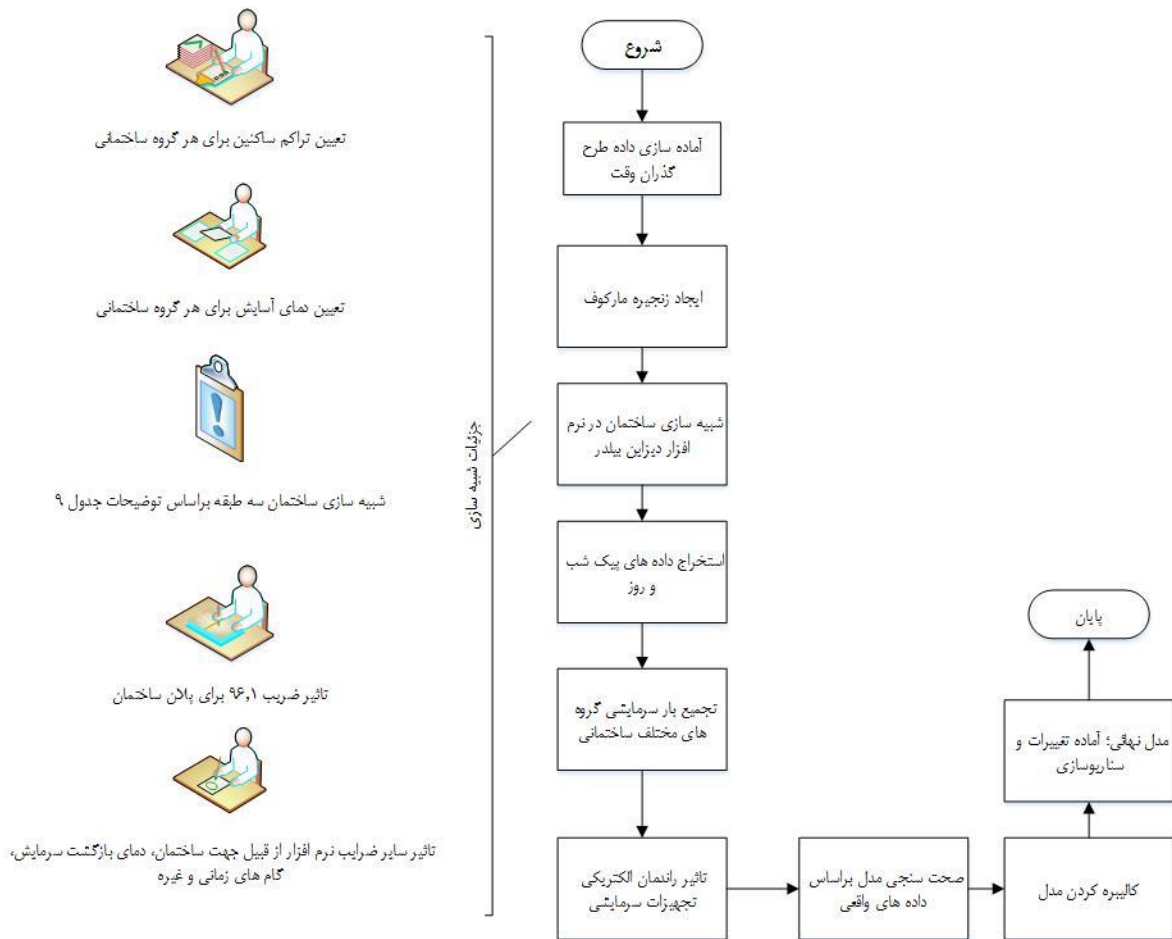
شروع

آماده سازی داده طرح گذران وقت

ایجاد زنجیره مارکوف

شبیه سازی ساختمان در نرم افزار دیزاین بیلدر

استخراج داده های پیک شب و روز

تجمیع بار سرمایشی گروه های مختلف ساختمانی

تاثیر راندمان الکتریکی تجهیزات سرمایشی

صحت سنجی مدل براساس داده های واقعی

کالیبره کردن مدل

مدل نهائی؛ آماده تغییرات و سناریوسازی

پایان

جزئیات شبیه سازی

تعیین تراکم ساکنین برای هر گروه ساختمانی

تعیین دمای آسایش برای هر گروه ساختمانی

شبیه سازی ساختمان سه طبقه براساس توضیحات جدول ۹

تاثیر ضریب ۹۶,۱ برای پلان ساختمان

تاثیر سایر ضرایب نرم افزار از قبیل جهت ساختمان، دمای بازگشت سرمایش، گام های زمانی و غیره